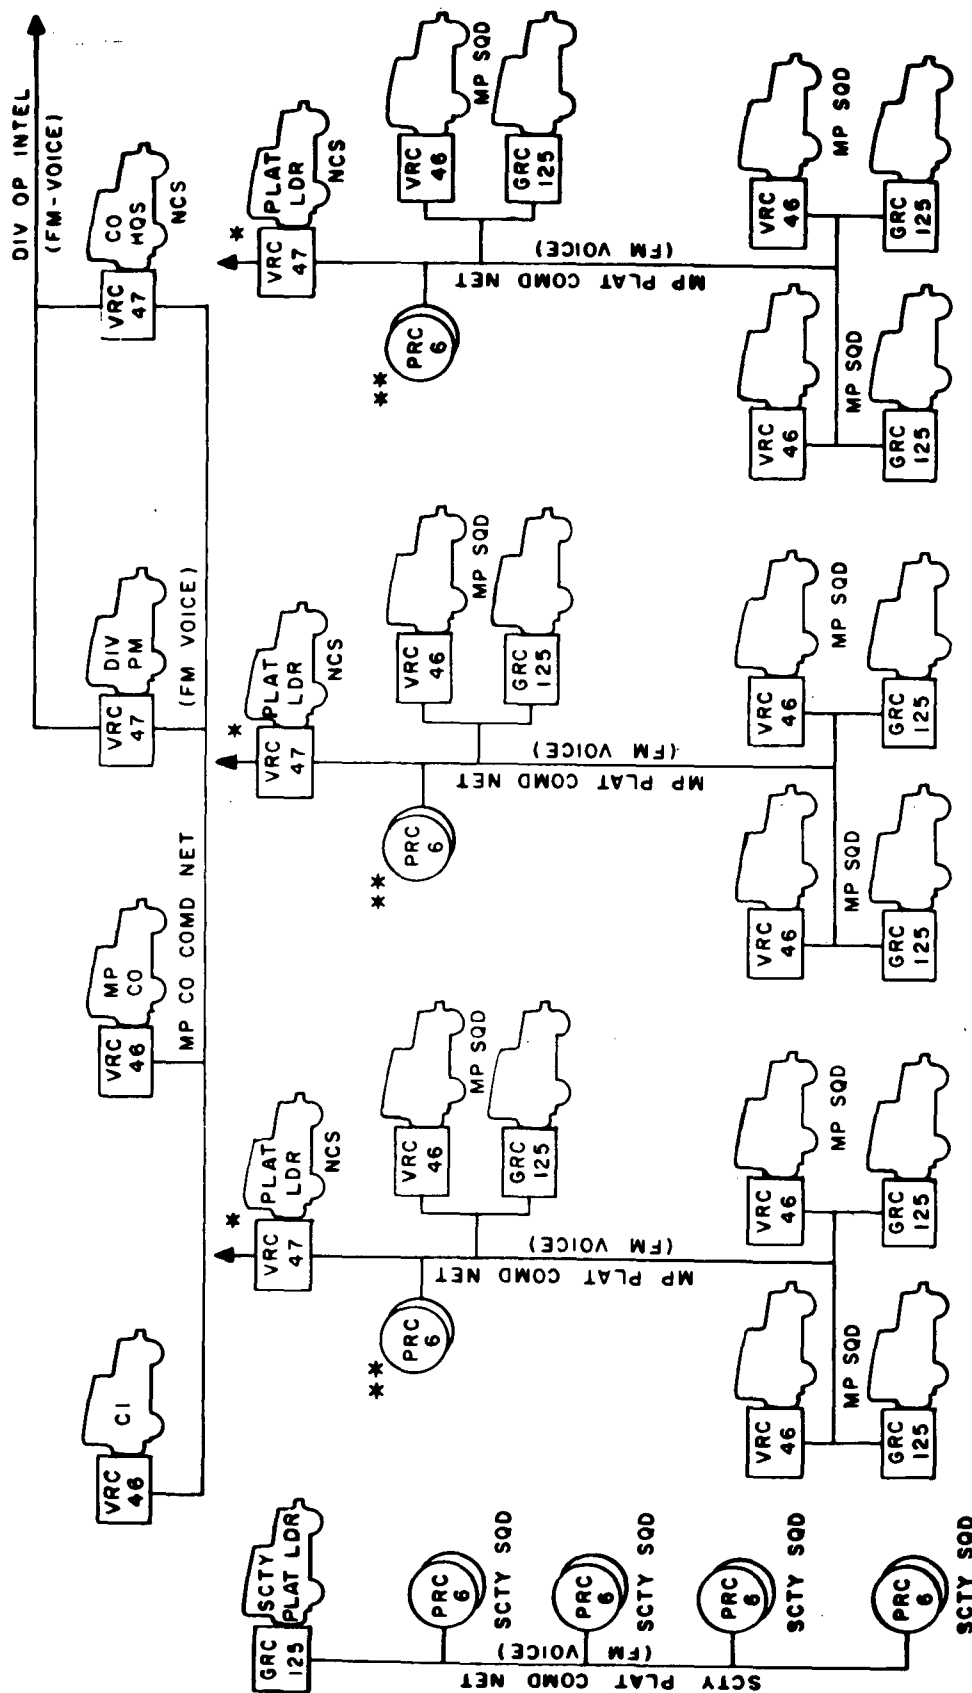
DIV OP INTEL
(FM-VOICE)

VRC 46
CI

VRC 46
MP CO

MP CO COMD NET

VRC 47
DIV PM

(FM VOICE)

VRC 47
CO HQS
NCS

GRC 125
SCTY PLAT LDR

PRC 6
SCTY SQD

PRC 6
SCTY SQD

PRC 6
SCTY SQD

PRC 6
SCTY SQD

SCTY PLAT COMD NET
(FM VOICE)

*
VRC 47
PLAT LDR
NCS

**
PRC 6

VRC 46
GRC 125
MP SQD

MP PLAT COMD NET
(FM VOICE)

VRC 46
GRC 125
MP SQD

VRC 46
GRC 125
MP SQD

*
VRC 47
PLAT LDR
NCS

**
PRC 6

VRC 46
GRC 125
MP SQD

MP PLAT COMD NET
(FM VOICE)

VRC 46
GRC 125
MP SQD

VRC 46
GRC 125
MP SQD

*
VRC 47
PLAT LDR
NCS

**
PRC 6

VRC 46
GRC 125
MP SQD

MP PLAT COMD NET
(FM VOICE)

VRC 46
GRC 125
MP SQD

VRC 46
GRC 125
MP SQD